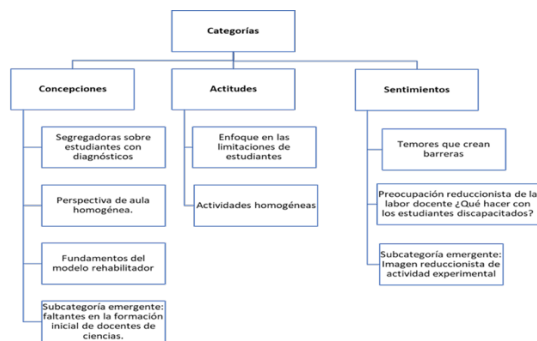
Categorías

Concepciones

Segregadoras sobre estudiantes con diagnósticos

Perspectiva de aula homogéna.

Fundamentos del modelo rehabilitador

Subcategoría emergente: faltantes en la formación inicial de docentes de ciencias.

Actitudes

Enfoque en las limitaciones de estudiantes

Actividades homogéneas

Sentimientos

Temores que crean barreras

Preocupación reduccionista de la labor docente ¿Qué hacer con los estudiantes discapacitados?

Subcategoría emergente: Imagen reduccionista de actividad experimental